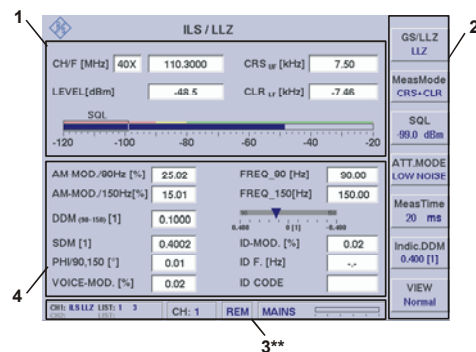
1

2

ILS / LLZ

CH/F [MHz] 40X 110.3000

CRS LF [kHz] 7.50

LEVEL [dBm] -48.5

CLR LF [kHz] -7.46

SQL

-120 -100 -80 -60 -40 -20

AM-MOD./90Hz [%] 25.02

FREQ_90 [Hz] 90.00

AM-MOD./150Hz[%] 15.01

FREQ_150[Hz] 150.00

DDM (90-150) [1] 0.1000

0.400 0 [1] -0.400

SDM [1] 0.4002

ID-MOD. [%] 0.02

PHI/90,150 [°] 0.01

ID F. [Hz] -.-

VOICE-MOD. [%] 0.02

ID CODE

CH: ILS LLZ LIST: 1 3

CH: 1

REM

MAINS

4

3**

GS/LLZ
LLZ

MeasMode
CRS+CLR

SQL
-99.0 dBm

ATT.MODE
LOW NOISE

MeasTime
20 ms

Indic.DDM
0.400 [1]

VIEW
Normal